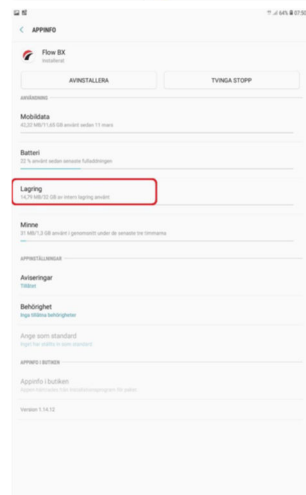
64% 07:50

APPINFO

Flow BX
Installerad

AVINSTALLERA

TVINGA STOPP

ANVÄNDNING

Mobildata
45,20 MB/11,65 GB använt sedan 11 mars

Batteri
33 % använt sedan senaste fulladdningen

Lagring
14,79 MB/32 GB av intern lagring använt

Minne
31 MB/1,5 GB använt i genomsnitt under de senaste tre timmarna

APPINSTÄLLNINGAR

Aviseringar
Tillåtet

Behörighet
Inga tillåtna behörigheter

Ange som standard
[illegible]

APPINFO I BUTIKEN

Appinfo i butiken
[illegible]

Version 1.14.12